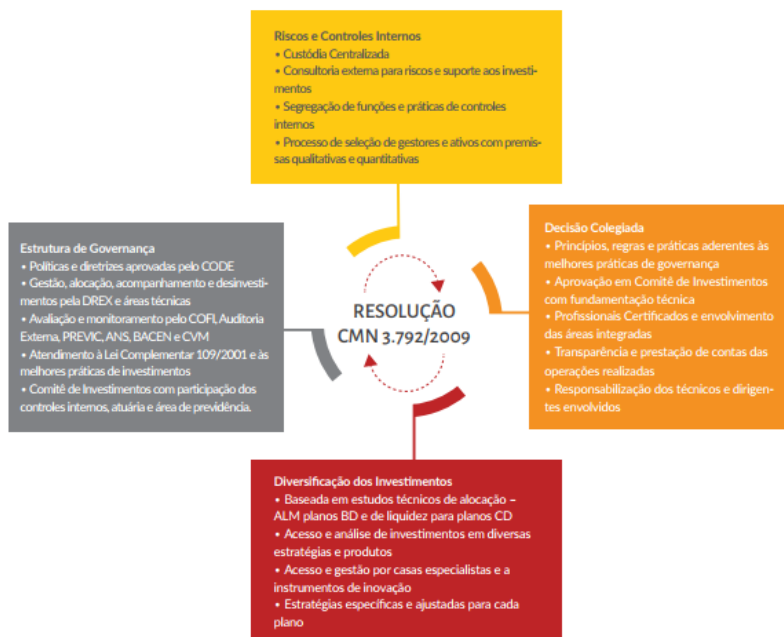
Riscos e Controles Internos
• Custódia Centralizada
• Consultoria externa para riscos e suporte aos investimentos
• Segregação de funções e práticas de controles internos
• Processo de seleção de gestores e ativos com premissas qualitativas e quantitativas

Estrutura de Governança
• Políticas e diretrizes aprovadas pelo CODE
• Gestão, alocação, acompanhamento e desinvestimentos pela DREX e áreas técnicas
• Avaliação e monitoramento pelo COFI, Auditoria Externa, PREVIC, ANS, BACEN e CVM
• Atendimento à Lei Complementar 109/2001 e às melhores práticas de investimentos
• Comitê de Investimentos com participação dos controles internos, atuária e área de previdência.

RESOLUÇÃO CMN 3.792/2009

Decisão Colegiada
• Princípios, regras e práticas aderentes às melhores práticas de governança
• Aprovação em Comitê de Investimentos com fundamentação técnica
• Profissionais Certificados e envolvimento das áreas integradas
• Transparência e prestação de contas das operações realizadas
• Responsabilização dos técnicos e dirigentes envolvidos

Diversificação dos Investimentos
• Baseada em estudos técnicos de alocação – ALM planos BD e de liquidez para planos CD
• Acesso e análise de investimentos em diversas estratégias e produtos
• Acesso e gestão por casas especialistas e a instrumentos de inovação
• Estratégias específicas e ajustadas para cada plano